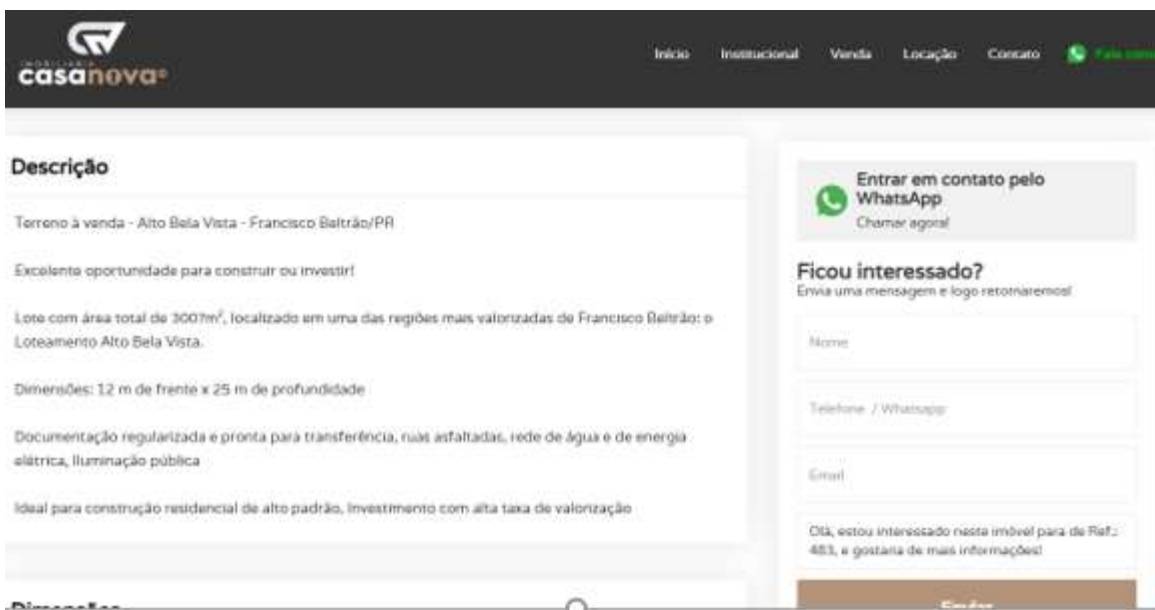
IMOBILIÁRIA casanova

Início Institucional Venda Locação Contato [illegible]

Descrição

Terreno à venda - Alto Bela Vista - Francisco Beltrão/PR

Excelente oportunidade para construir ou investir!

Lote com área total de 300$m^2$, localizado em uma das regiões mais valorizadas de Francisco Beltrão: o Loteamento Alto Bela Vista.

Dimensões: 12 m de frente x 25 m de profundidade

Documentação regularizada e pronta para transferência, ruas asfaltadas, rede de água e de energia elétrica, iluminação pública

Ideal para construção residencial de alto padrão, investimento com alta taxa de valorização

Dimensões

Entrar em contato pelo WhatsApp
Chamar agora!

Ficou interessado?
Envia uma mensagem e logo retornaremos!

Nome

Telefone / Whatsapp

Email

Olá, estou interessado neste imóvel para de Ref.: 483, e gostaria de mais informações!

Enviar